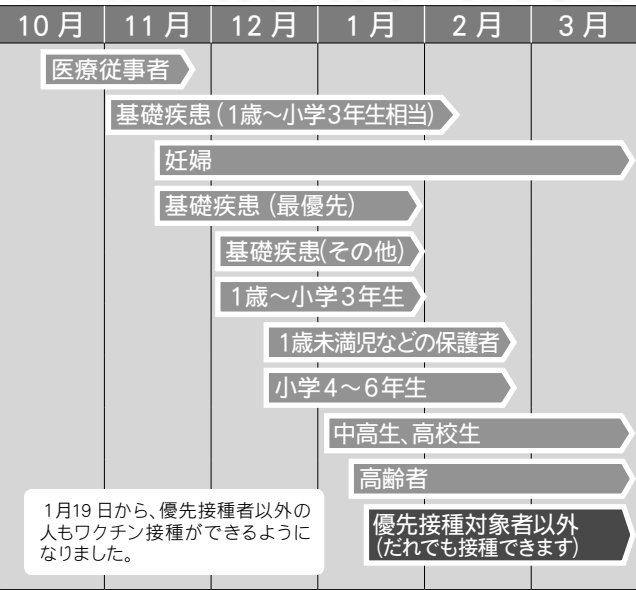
| 10月 | 11月 | 12月 | 1月 | 2月 | 3月 |
|---|---|---|---|---|---|

医療従事者

基礎疾患（1歳～小学3年生相当）

妊婦

基礎疾患（最優先）

基礎疾患(その他)

1歳～小学3年生

1歳未満児などの保護者

小学4～6年生

中高生、高校生

高齢者

1月19日から、優先接種者以外の人もワクチン接種ができるようになりました。

優先接種対象者以外（だれでも接種できます）